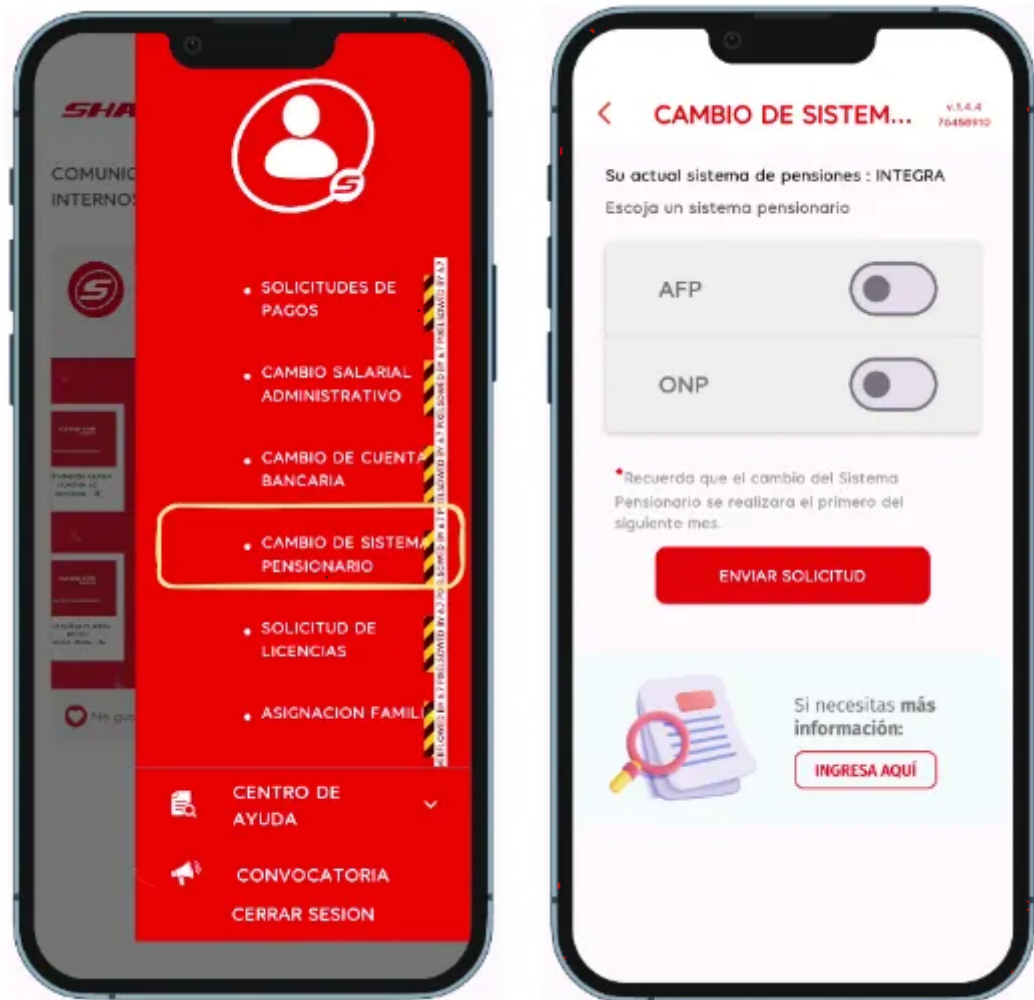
SHA

COMUNIC
INTERNOS

Me gu

• SOLICITUDES DE PAGOS

• CAMBIO SALARIAL ADMINISTRATIVO

• CAMBIO DE CUENTA BANCARIA

• CAMBIO DE SISTEMA PENSIONARIO

• SOLICITUD DE LICENCIAS

• ASIGNACION FAMIL

CENTRO DE AYUDA

CONVOCATORIA

CERRAR SESION

CAMBIO DE SISTEM...

v.1.4.4
76458910

Su actual sistema de pensiones : INTEGRA

Escoja un sistema pensionario

AFP

ONP

*Recuerda que el cambio del Sistema Pensionario se realizara el primero del siguiente mes.

ENVIAR SOLICITUD

Si necesitas más información:

INGRESA AQUÍ